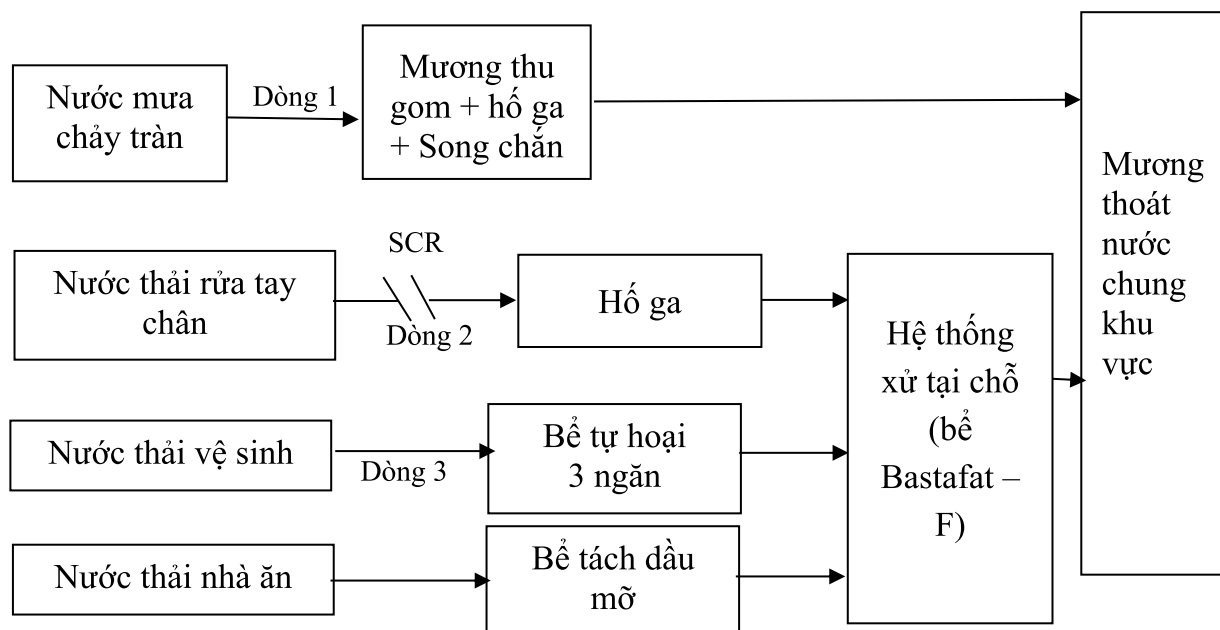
Nước mưa chảy tràn

Dòng 1

Mương thu gom + hố ga + Song chắn

Mương thoát nước chung khu vực

Nước thải rửa tay chân

SCR

Dòng 2

Hố ga

Hệ thống xử tại chỗ (bể Bastafat – F)

Nước thải vệ sinh

Dòng 3

Bể tự hoại 3 ngăn

Nước thải nhà ăn

Bể tách dầu mỡ